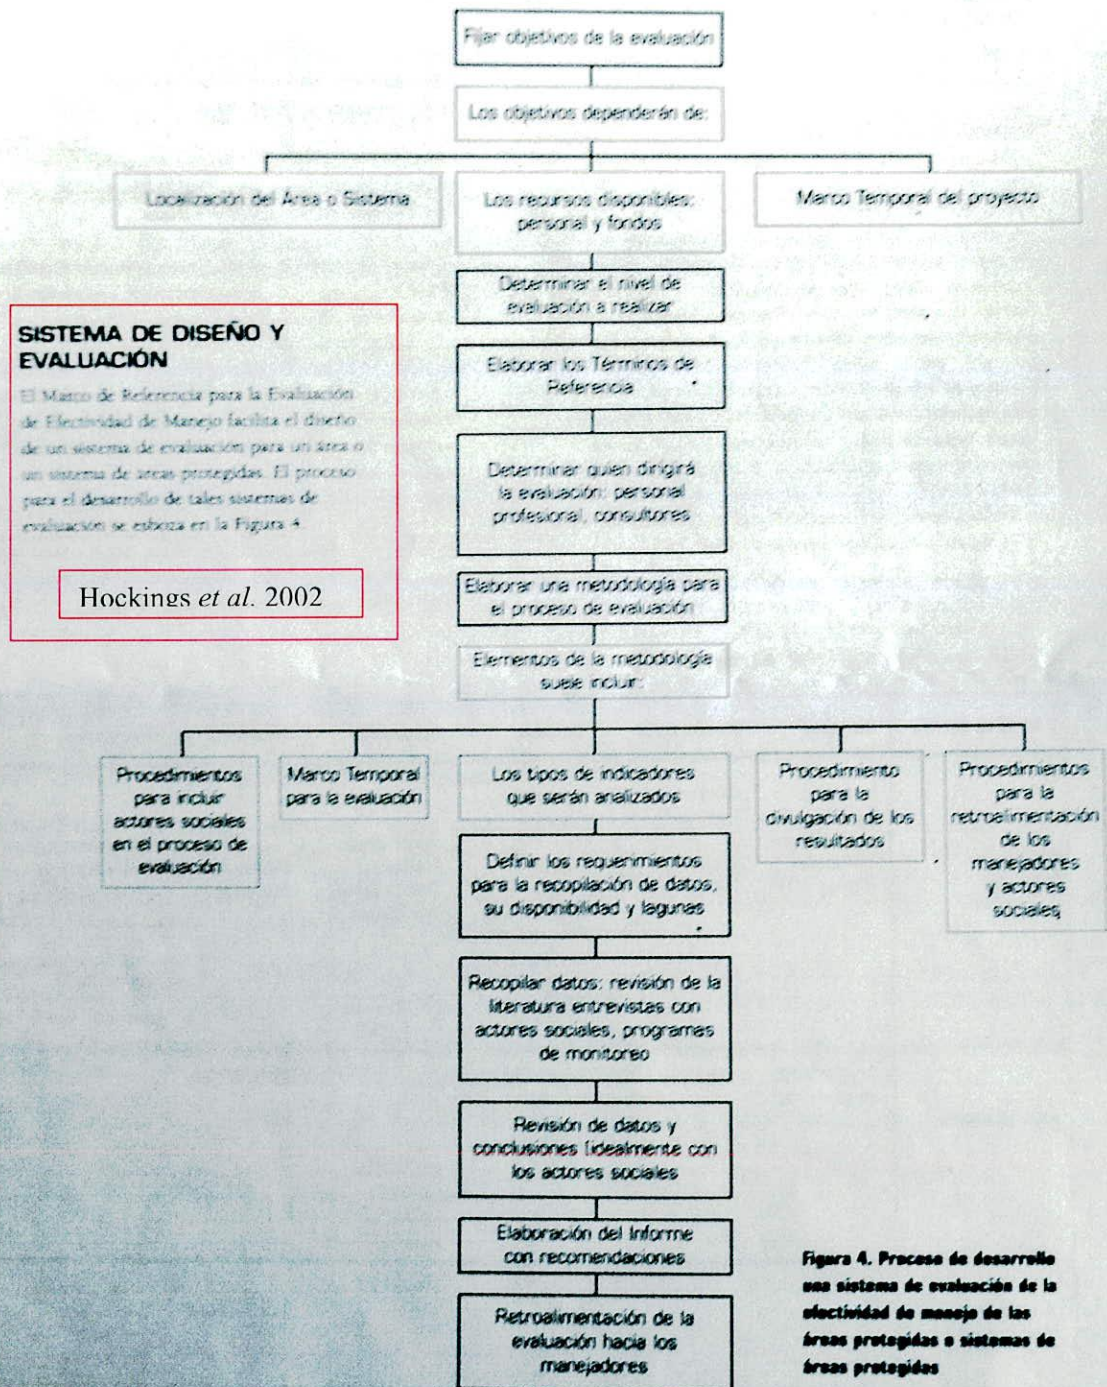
Fijar objetivos de la evaluación

Los objetivos dependerán de:

Localización del Área o Sistema

Los recursos disponibles: personal y fondos

Marco Temporal del proyecto

Determinar el nivel de evaluación a realizar

Elaborar los Términos de Referencia

Determinar quien dirigirá la evaluación: personal profesional, consultores

Elaborar una metodología para el proceso de evaluación

Elementos de la metodología suele incluir:

Procedimientos para incluir actores sociales en el proceso de evaluación

Marco Temporal para la evaluación

Los tipos de indicadores que serán analizados

Procedimiento para la divulgación de los resultados

Procedimientos para la retroalimentación de los manejadores y actores sociales

Definir los requerimientos para la recopilación de datos, su disponibilidad y lagunas

Recopilar datos: revisión de la literatura entrevistas con actores sociales, programas de monitoreo

Revisión de datos y conclusiones (idealmente con los actores sociales

Elaboración del Informe con recomendaciones

Retroalimentación de la evaluación hacia los manejadores

SISTEMA DE DISEÑO Y EVALUACIÓN

El Marco de Referencia para la Evaluación de Efectividad de Manejo facilita el diseño de un sistema de evaluación para un área o un sistema de áreas protegidas. El proceso para el desarrollo de tales sistemas de evaluación se esboza en la Figura 4.

Hockings et al. 2002

Figura 4. Proceso de desarrollo una sistema de evaluación de la efectividad de manejo de las áreas protegidas o sistemas de áreas protegidas